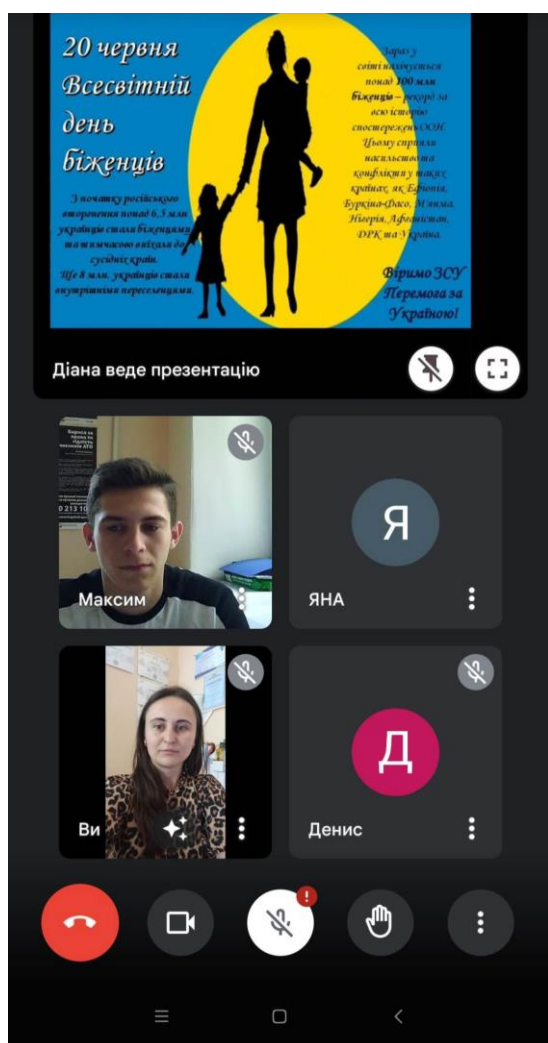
20 червня Всесвітній день біженців

З початку російського вторгнення понад 6,3 млн українців стали біженцями та тимчасово виїхали до сусідніх країн. Ще 8 млн. українців стали внутрішніми переселенцями.

Зараз у світі налічується понад 100 млн біженців – рекорд за всю історію спостережень ООН. Цьому сприяли насильство та конфлікти у таких країнах, як Ефіопія, Буркіна-Фасо, М'янма, Нігерія, Афганістан, ДРК та Україна.

Віримо ЗСУ Перемога за Україною!

Діана веде презентацію

Максим

Я

ЯНА

Ви

Д

Денис